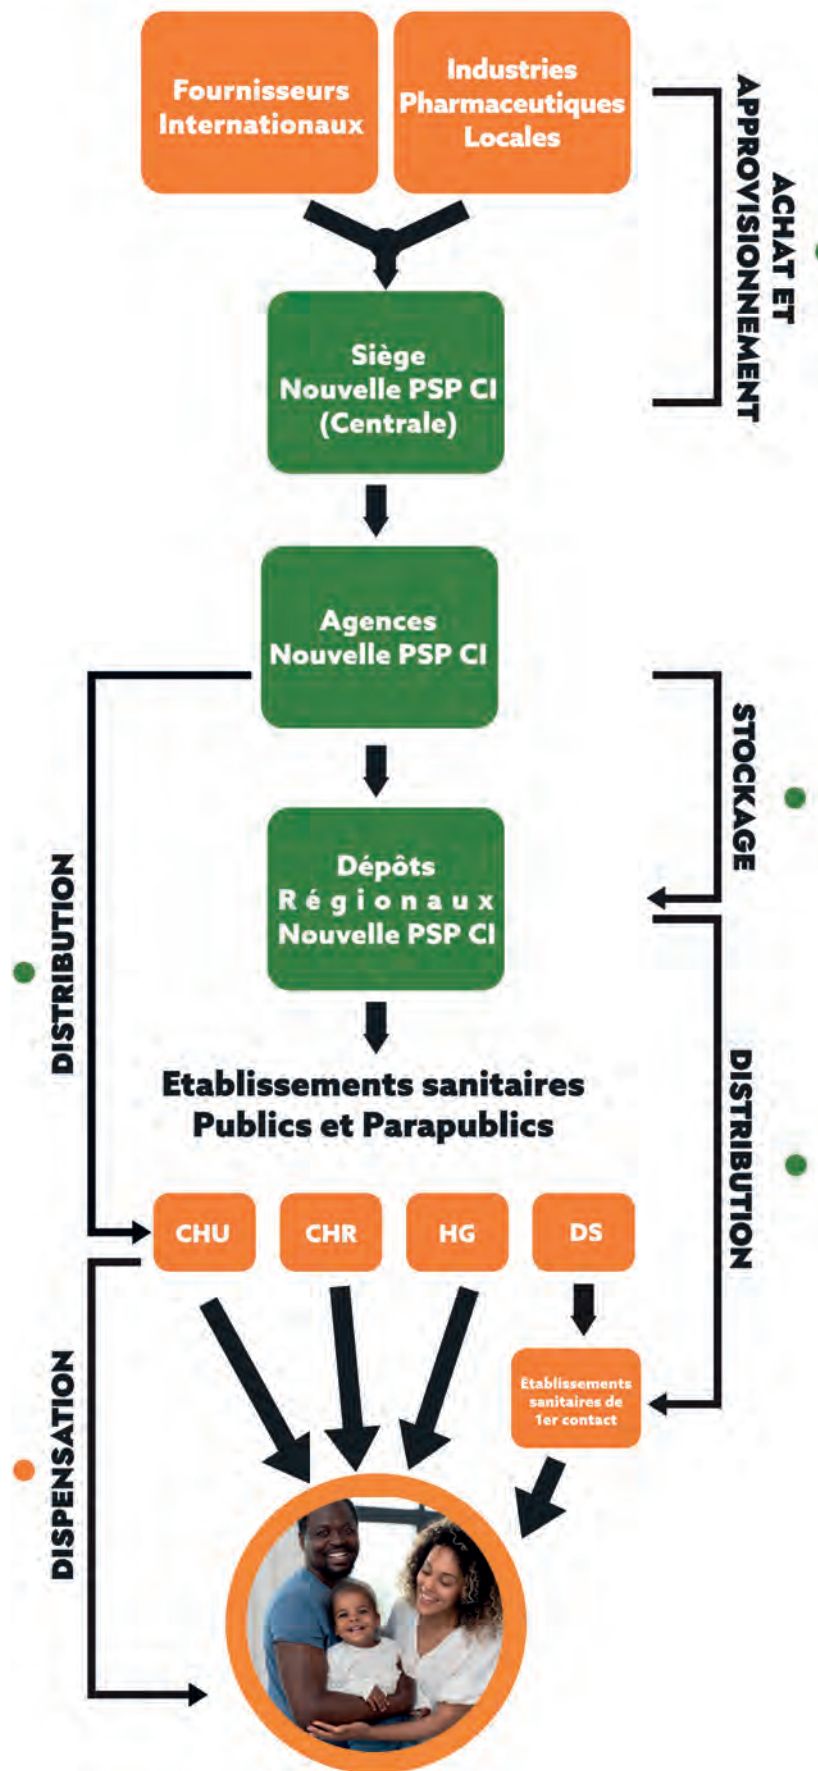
Fournisseurs Internationaux

Industries Pharmaceutiques Locales

ACHAT ET APPROVISIONNEMENT

Siège Nouvelle PSP CI (Centrale)

Agences Nouvelle PSP CI

STOCKAGE

DISTRIBUTION

Dépôts Régionaux Nouvelle PSP CI

Etablissements sanitaires Publics et Parapublics

DISTRIBUTION

CHU

CHR

HG

DS

Etablissements sanitaires de 1er contact

DISPENSATION